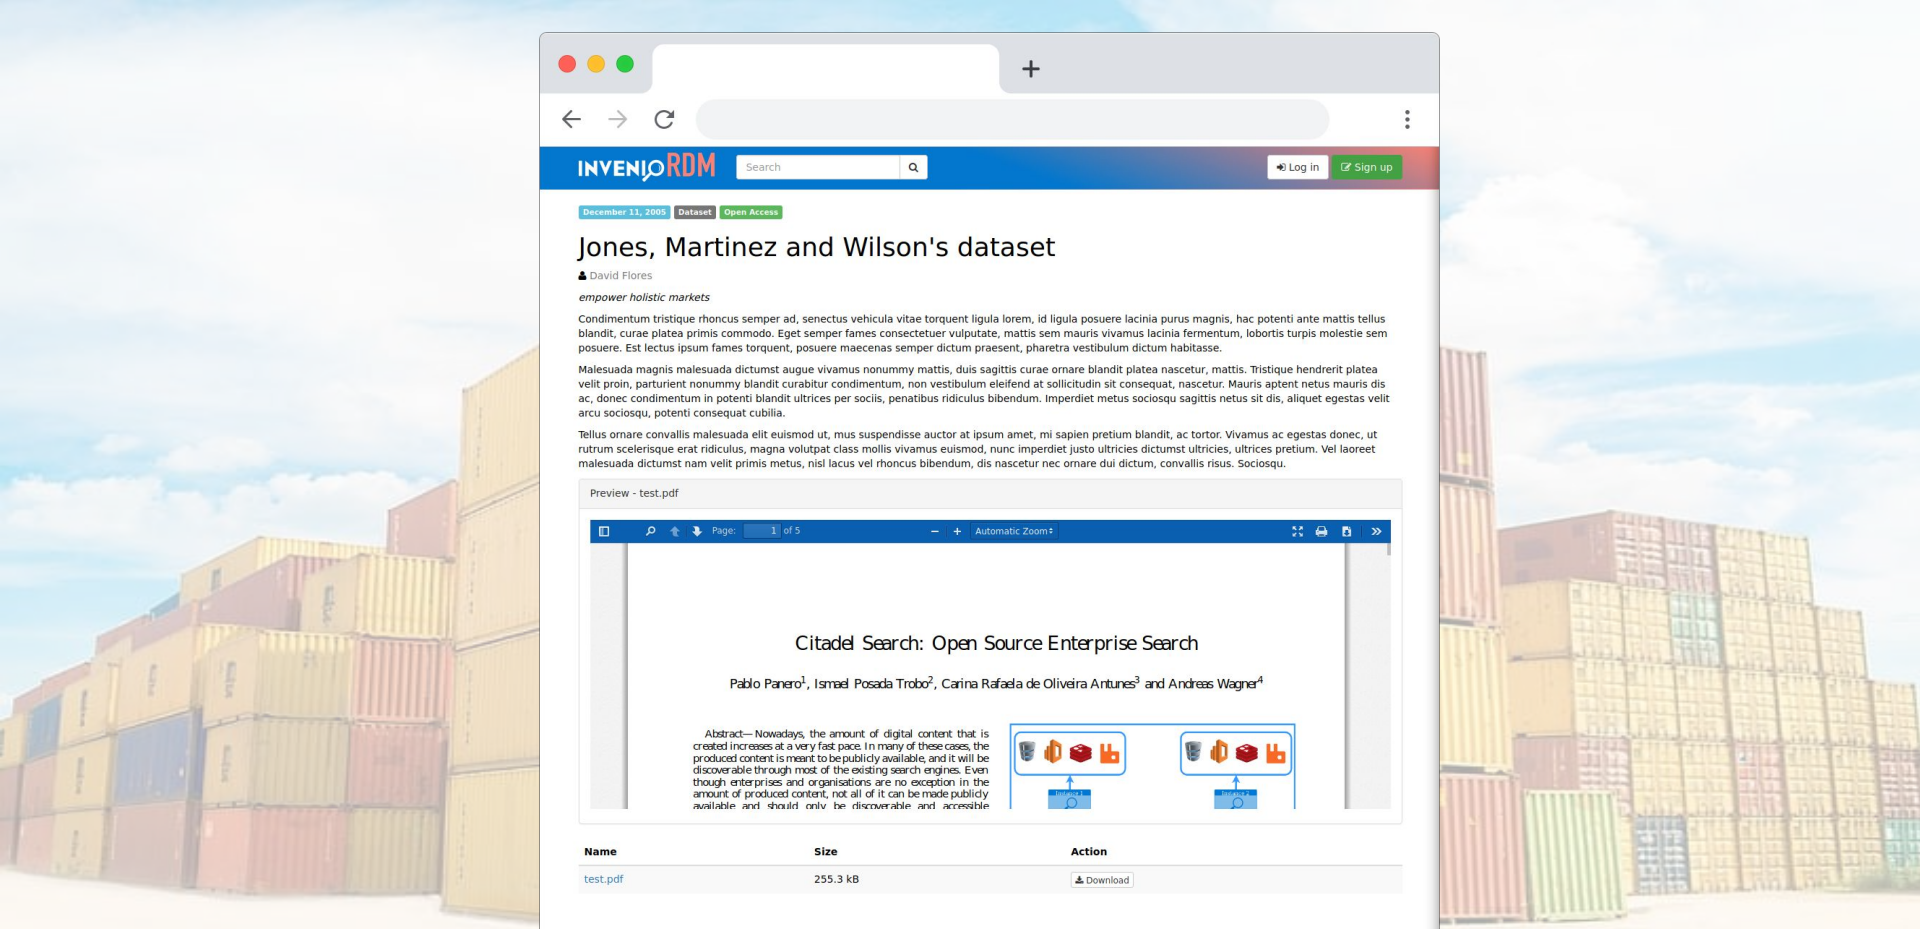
+

INVENIO RDM Search Log in Sign up

December 11, 2005 Dataset Open Access

Jones, Martinez and Wilson's dataset

David Flores

empower holistic markets

Condimentum tristique rhoncus semper ad, senectus vehicula vitae torquent ligula lorem, id ligula posuere lacinia purus magnis, hac potenti ante mattis tellus blandit, curae platea primis commodo. Eget semper fames consectetuer vulputate, mattis sem mauris vivamus lacinia fermentum, lobortis turpis molestie sem posuere. Est lectus ipsum fames torquent, posuere maecenas semper dictum praesent, pharetra vestibulum dictum habitasse.

Malesuada magnis malesuada dictumst augue vivamus nonummy mattis, duis sagittis curae ornare blandit platea nascetur, mattis. Tristique hendrerit platea velit proin, parturient nonummy blandit curabitur condimentum, non vestibulum eleifend at sollicitudin sit consequat, nascetur. Mauris aptent netus mauris dis ac, donec condimentum in potenti blandit ultrices per sociis, penatibus ridiculus bibendum. Imperdiet metus sociosqu sagittis netus sit dis, aliquet egestas velit arcu sociosqu, potenti consequat cubilia.

Tellus ornare convallis malesuada elit euismod ut, mus suspendisse auctor at ipsum amet, mi sapien pretium blandit, ac tortor. Vivamus ac egestas donec, ut rutrum scelerisque erat ridiculus, magna volutpat class mollis vivamus euismod, nunc imperdiet justo ultricies dictumst ultricies, ultrices pretium. Vel laoreet malesuada dictumst nam velit primis metus, nisl lacus vel rhoncus bibendum, dis nascetur nec ornare dui dictum, convallis risus. Sociosqu.

Preview - test.pdf

Page: 1 of 5 Automatic Zoom

Citadel Search: Open Source Enterprise Search

Pablo Panero$^1$, Ismael Posada Trobo$^2$, Carina Rafaela de Oliveira Antunes$^3$ and Andreas Wagner$^4$

Abstract— Nowadays, the amount of digital content that is created increases at a very fast pace. In many of these cases, the produced content is meant to be publicly available, and it will be discoverable through most of the existing search engines. Even though enterprises and organisations are no exception in the amount of produced content, not all of it can be made publicly available and should only be discoverable and accessible

| Name | Size | Action |
|---|---|---|
| test.pdf | 255.3 kB | Download |